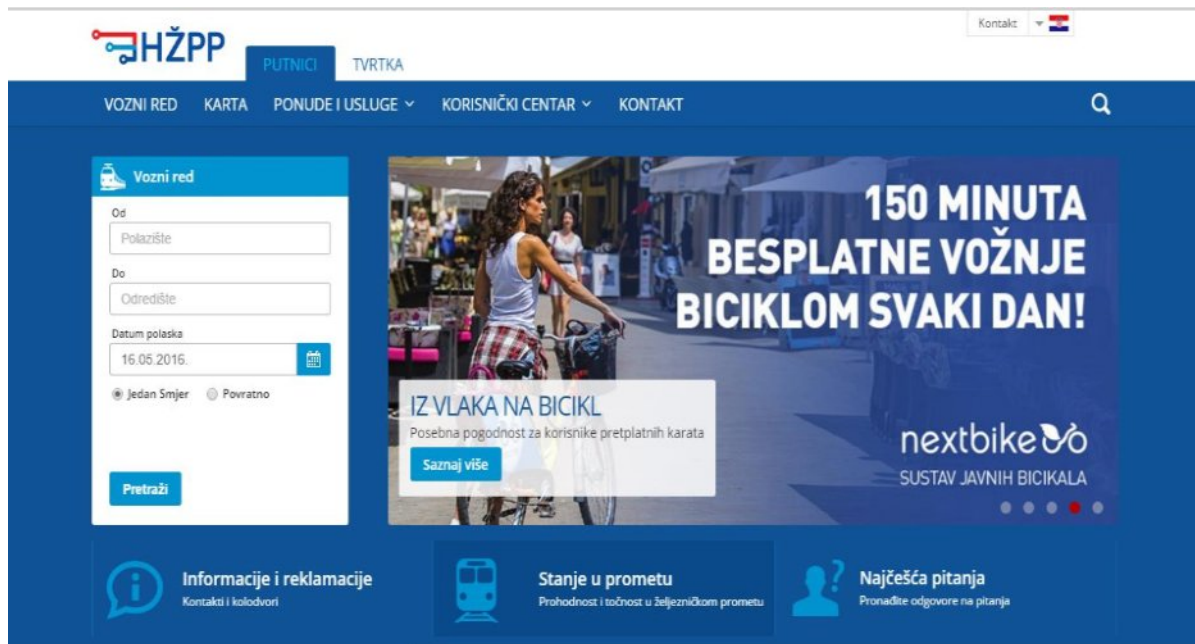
HŽPP

PUTNICI TVRTKA

Kontakt

VOZNI RED KARTA PONUDE I USLUGE KORISNIČKI CENTAR KONTAKT

Vozni red

Od

Polazište

Do

Odredište

Datum polaska

16.05.2016.

Jedan Smjer Povratno

Pretraži

150 MINUTA BESPLATNE VOŽNJE BICIKLOM SVAKI DAN!

IZ VLAKA NA BICIKL

Posebna pogodnost za korisnike pretplatnih karata

Saznaj više

nextbike

SUSTAV JAVNIH BICIKALA

Informacije i reklamacije

Kontakti i kolodvori

Stanje u prometu

Prohodnost i točnost u željezničkom prometu

Najčešća pitanja

Pronađite odgovore na pitanja